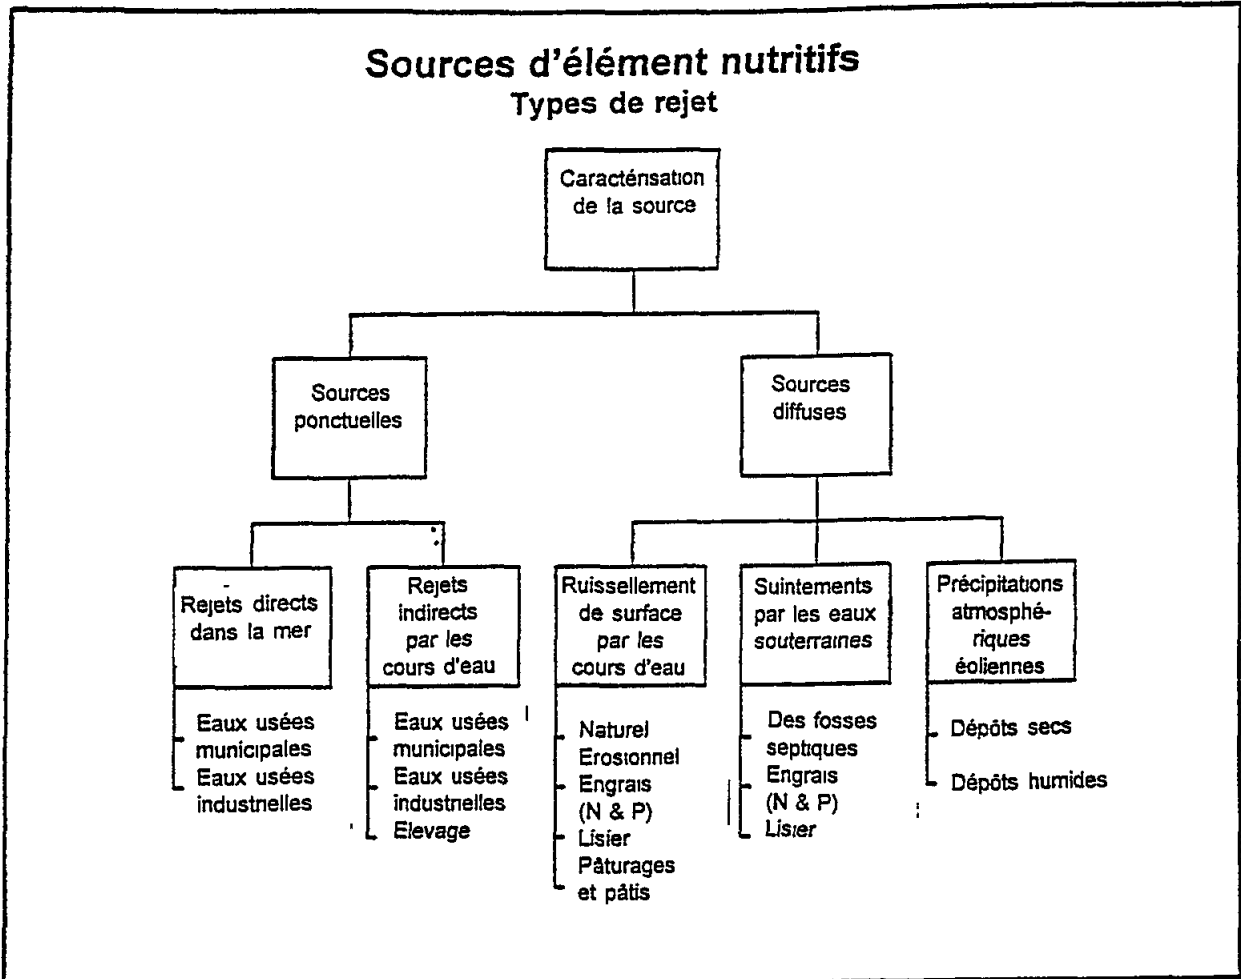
Sources d'élément nutritifs
Types de rejet

Caracténsation de la source

Sources ponctuelles

Sources diffuses

Rejets directs dans la mer

Rejets indirects par les cours d'eau

Ruissellement de surface par les cours d'eau

Suintements par les eaux souterraines

Précipitations atmosphériques éoliennes

Eaux usées municipales
Eaux usées industrielles

Eaux usées municipales
Eaux usées industrielles
Elevage

Naturel
Erosionnel
Engrais (N & P)
Lisier
Pâturages et pâtis

Des fosses septiques
Engrais (N & P)
Lisier

Dépôts secs
Dépôts humides